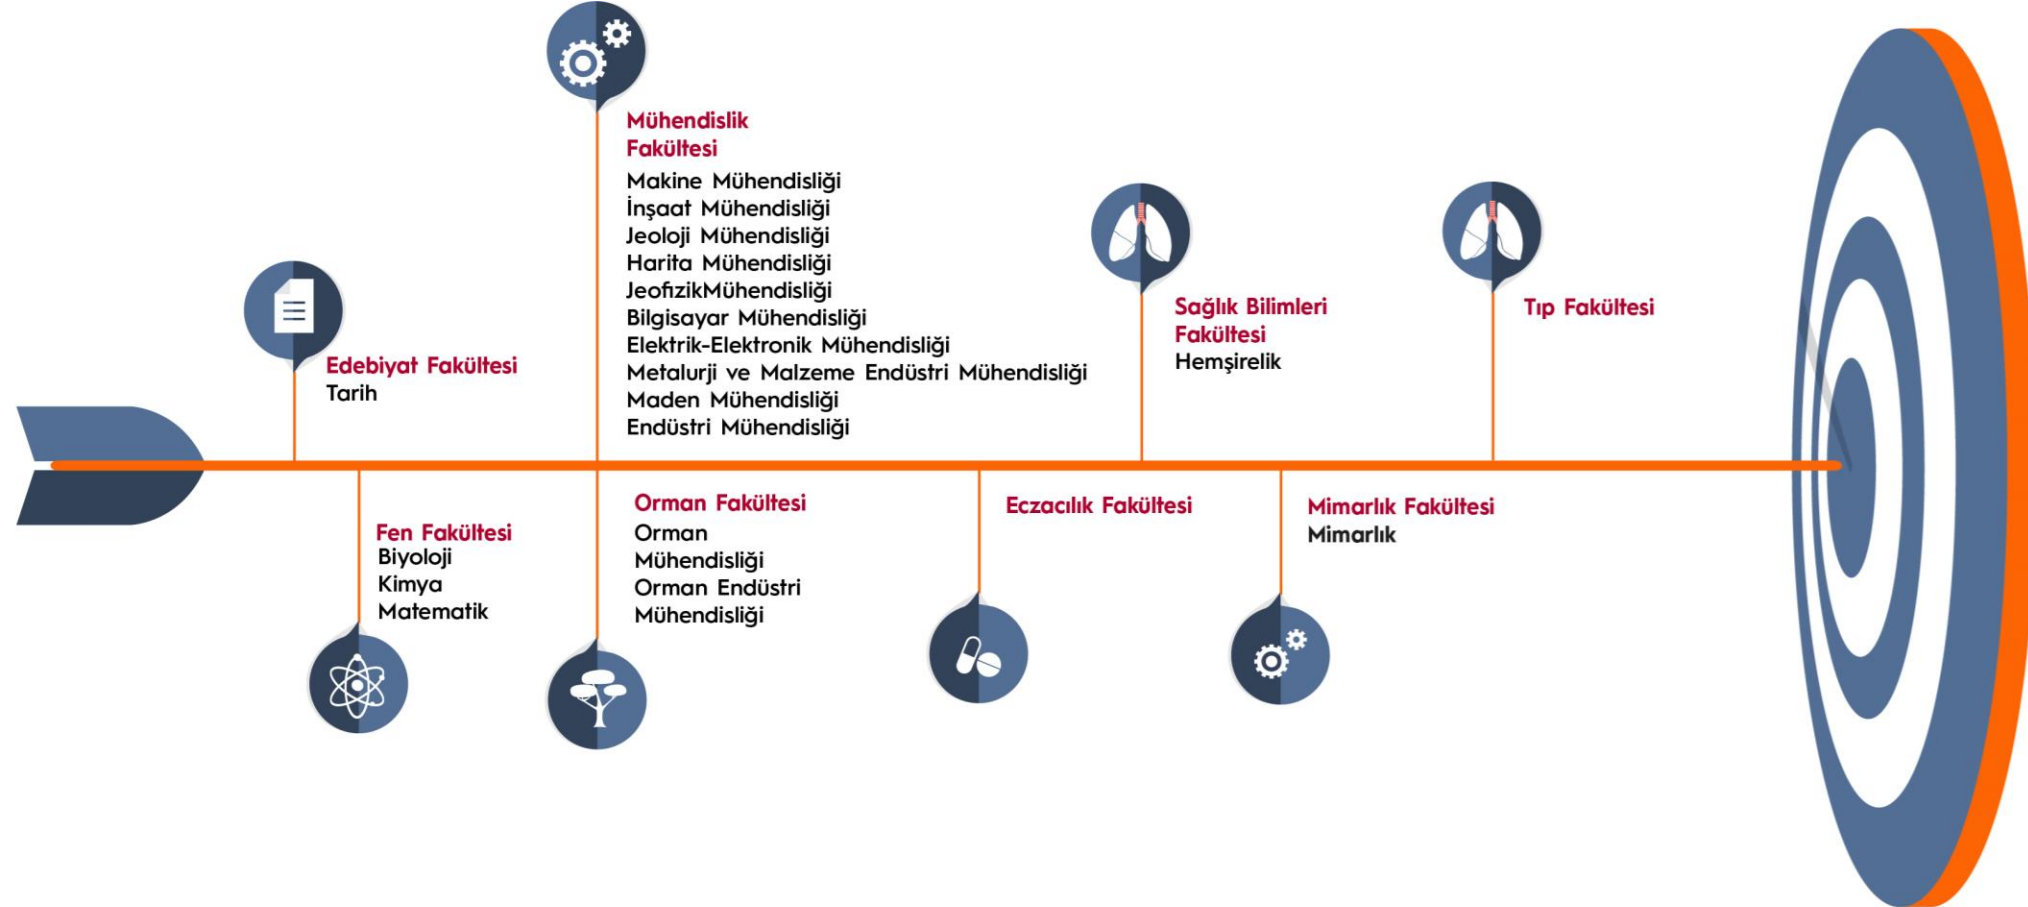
Edebiyat Fakültesi
Tarih

Fen Fakültesi
Biyoloji
Kimya
Matematik

Mühendislik Fakültesi
Makine Mühendisliği
İnşaat Mühendisliği
Jeoloji Mühendisliği
Harita Mühendisliği
JeofizikMühendisliği
Bilgisayar Mühendisliği
Elektrik-Elektronik Mühendisliği
Metalurji ve Malzeme Endüstri Mühendisliği
Maden Mühendisliği
Endüstri Mühendisliği

Orman Fakültesi
Orman Mühendisliği
Orman Endüstri Mühendisliği

Eczacılık Fakültesi

Sağlık Bilimleri Fakültesi
Hemşirelik

Mimarlık Fakültesi
Mimarlık

Tıp Fakültesi